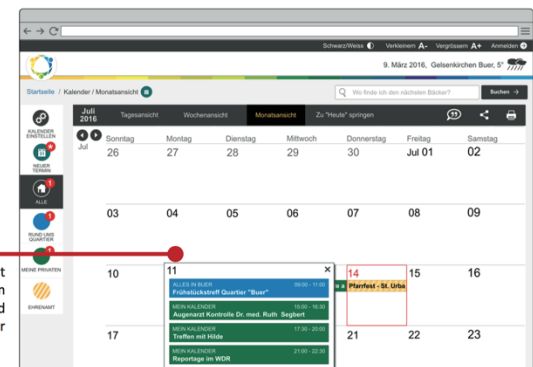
Schwarz/Weiss Verkleinern A- Vergrössern A+ Anmelden

9. März 2016, Gelsenkirchen Buer, 5°

Startseite / Kalender / Monatsansicht

Wo finde ich den nächsten Bäcker?

Suchen

Juli 2016

Tagesansicht

Wochenansicht

Monatsansicht

Zu "Heute" springen

KALENDER EINSTELLEN

NEUER TERMIN

ALLE

RUND UMS QUARTIER

MEINE PRIVATEN

EHRENAMT

Jul

| Sonntag | Montag | Dienstag | Mittwoch | Donnerstag | Freitag | Samstag |
|---|---|---|---|---|---|---|
| 26 | 27 | 28 | 29 | 30 | Jul 01 | 02 |
| 03 | 04 | 05 | 06 | 07 | 08 | 09 |
| 10 | 11 | | | 14 | 15 | 16 |
| 17 | | | | | 22 | 23 |

11

ALLES IN BUER 09:00 - 11:00
Frühstückstreff Quartier "Buer"

MEIN KALENDER 15:00 - 16:30
Augenarzt Kontrolle Dr. med. Ruth Segbert

MEIN KALENDER 17:30 - 20:00
Treffen mit Hilde

MEIN KALENDER 21:00 - 22:00
Reportage im WDR

Pfarrfest - St. Urba

t
n
d
r